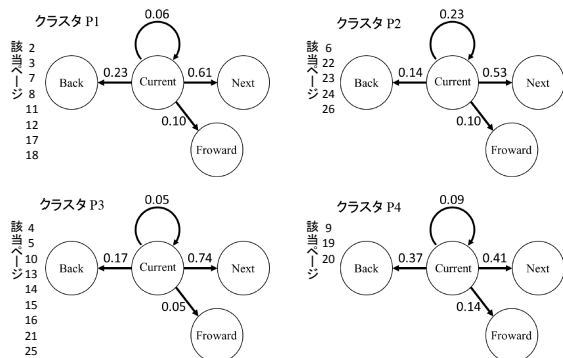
クラスタ P1

該当ページ
2
3
7
8
11
12
17
18

0.06
Back
0.23
Current
0.61
Next
0.10
Froward

クラスタ P2

該当ページ
6
22
23
24
26

0.23
Back
0.14
Current
0.53
Next
0.10
Froward

クラスタ P3

該当ページ
4
5
10
13
14
15
16
21
25

0.05
Back
0.17
Current
0.74
Next
0.05
Froward

クラスタ P4

該当ページ
9
19
20

0.09
Back
0.37
Current
0.41
Next
0.14
Froward